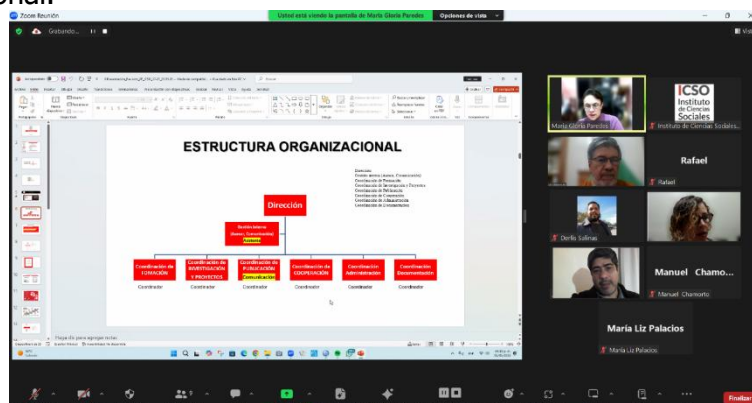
Zoom Reunión

Usted está viendo la pantalla de María Gloria Paredes

Opciones de vista

Grabando...

ESTRUCTURA ORGANIZACIONAL

Dirección
Gestión interna (Asesor, Comunicación)
Coordinación de Formación
Coordinación de Investigación y Proyectos
Coordinación de Publicación
Coordinación de Cooperación
Coordinación de Administración
Coordinación de Documentación

Dirección

Gestión interna (Asesor, Coordinación) Asesoría

Coordinación de FORMACIÓN

Coordinación de INVESTIGACIÓN Y PROYECTOS

Coordinación de PUBLICACIÓN Comunicación

Coordinación de COOPERACIÓN

Coordinación Administración

Coordinación Documentación

Coordinador

Coordinador

Coordinador

Coordinador

Coordinador

Coordinador

Haga clic para agregar notas

María Gloria Paredes

ICSO Instituto de Ciencias Sociales

Instituto de Ciencias Sociales...

Rafael

Rafael

Derlis Salinas

Manuel Chamo...

Manuel Chamorro

María Liz Palacios

María Liz Palacios

Finalizar